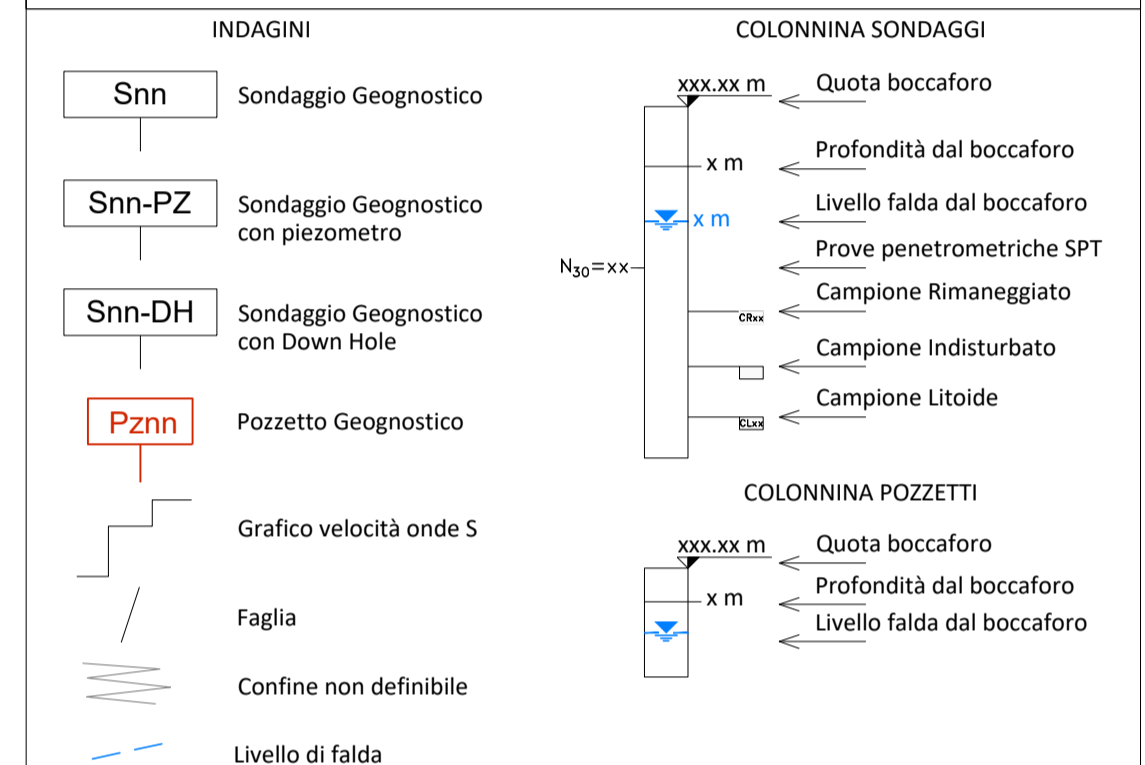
INDAGINI

Snn
Sondaggio Geognostico

Snn-PZ
Sondaggio Geognostico con piezometro

Snn-DH
Sondaggio Geognostico con Down Hole

Pznn
Pozzetto Geognostico

Grafico velocità onde S

Faglia

Confine non definibile

Livello di falda

COLONNINA SONDAGGI

xxx.xx m
Quota boccaforo
x m
Profondità dal boccaforo
x m
Livello falda dal boccaforo
$N_{30}$=xx
Prove penetrometriche SPT
CRxx
Campione Rimaneggiato
Campione Indisturbato
CLxx
Campione Litoide

COLONNINA POZZETTI

xxx.xx m
Quota boccaforo
x m
Profondità dal boccaforo
Livello falda dal boccaforo